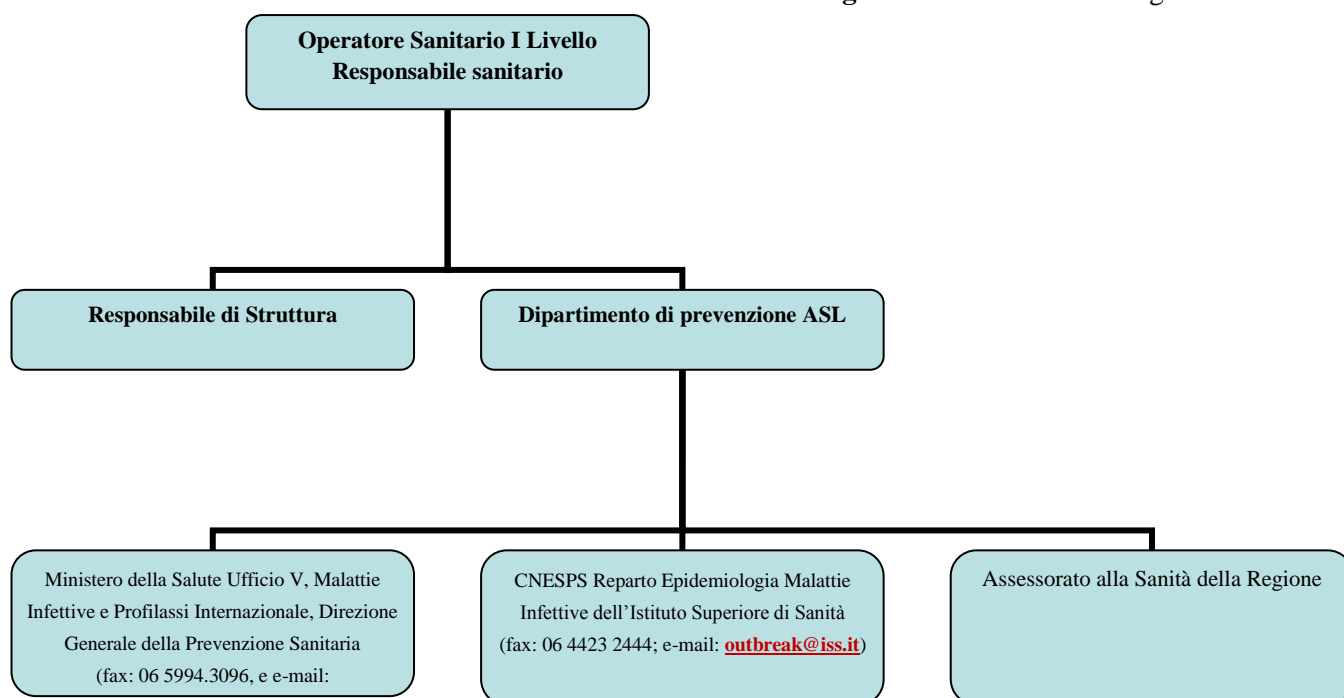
Operatore Sanitario I Livello
Responsabile sanitario

Responsabile di Struttura

Dipartimento di prevenzione ASL

Ministero della Salute Ufficio V, Malattie Infettive e Profilassi Internazionale, Direzione Generale della Prevenzione Sanitaria (fax: 06 5994.3096, e e-mail:

CNESPS Reparto Epidemiologia Malattie Infettive dell'Istituto Superiore di Sanità (fax: 06 4423 2444; e-mail: outbreak@iss.it)

Assessorato alla Sanità della Regione